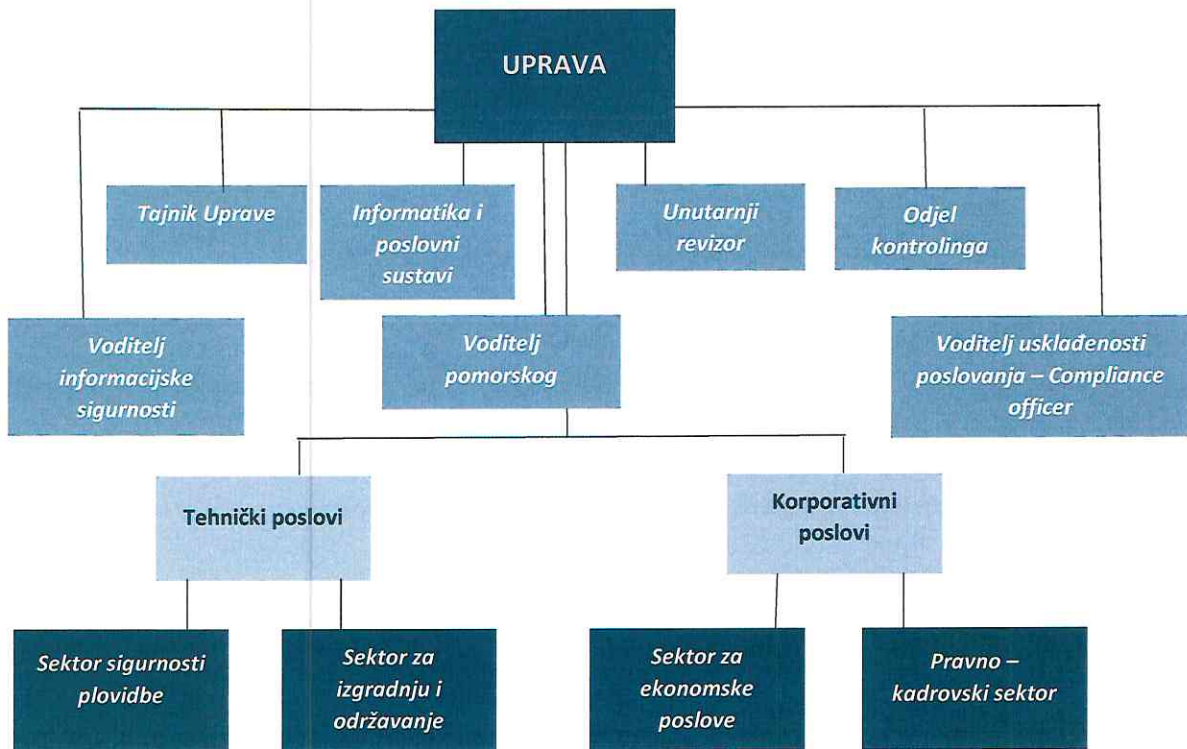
UPRAVA

Tajnik Uprave

Informatika i poslovni sustavi

Unutarnji revizor

Odjel kontrolinga

Voditelj informacijske sigurnosti

Voditelj pomorskog

Voditelj usklađenosti poslovanja – Compliance officer

Tehnički poslovi

Korporativni poslovi

Sektor sigurnosti plovidbe

Sektor za izgradnju i održavanje

Sektor za ekonomske poslove

Pravno – kadrovski sektor